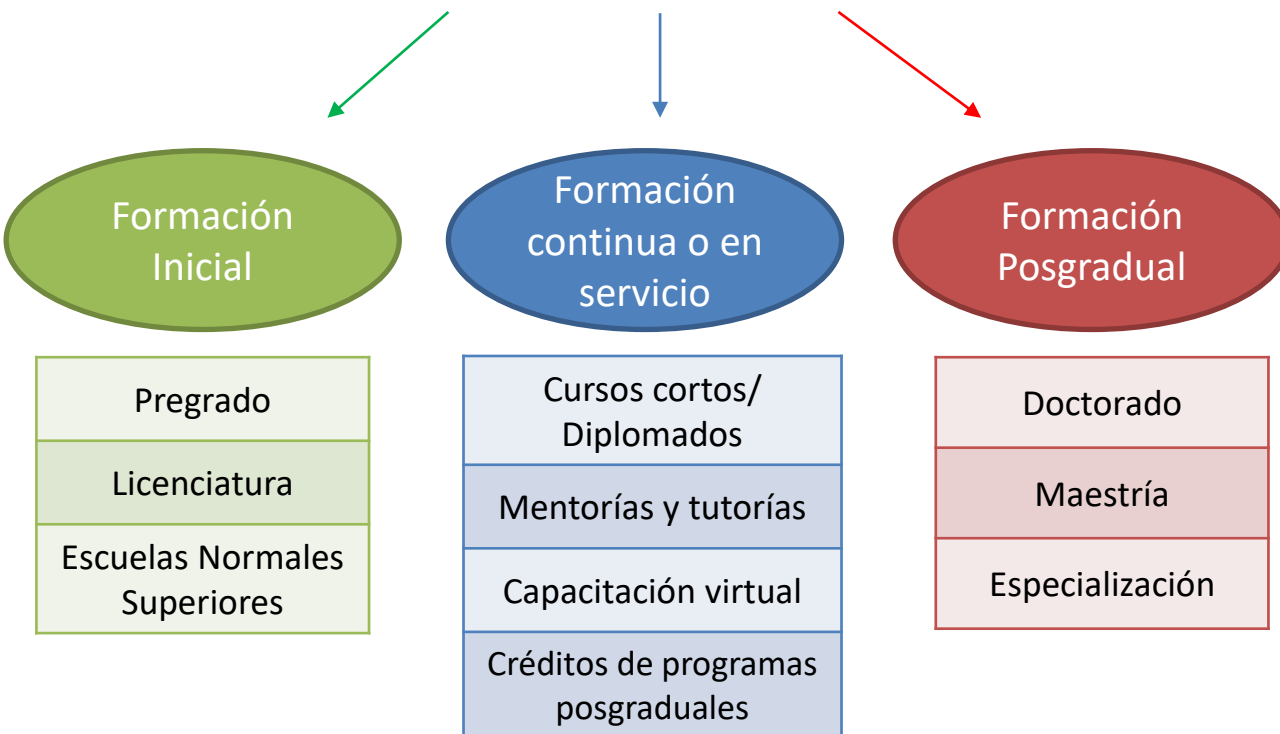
Formación Inicial

Pregrado

Licenciatura

Escuelas Normales Superiores

Formación continua o en servicio

Cursos cortos/ Diplomados

Mentorías y tutorías

Capacitación virtual

Créditos de programas posgraduales

Formación Posgradual

Doctorado

Maestría

Especialización